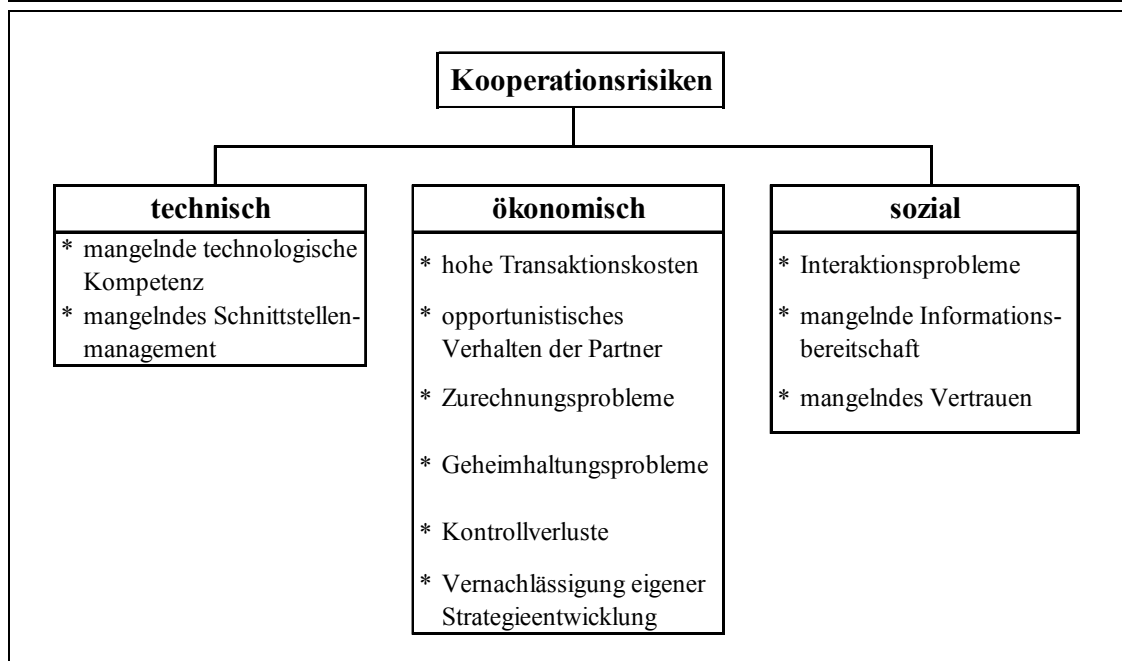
Kooperationsrisiken

technisch

* mangelnde technologische Kompetenz

* mangelndes Schnittstellenmanagement

ökonomisch

* hohe Transaktionskosten

* opportunistisches Verhalten der Partner

* Zurechnungsprobleme

* Geheimhaltungsprobleme

* Kontrollverluste

* Vernachlässigung eigener Strategieentwicklung

sozial

* Interaktionsprobleme

* mangelnde Informationsbereitschaft

* mangelndes Vertrauen